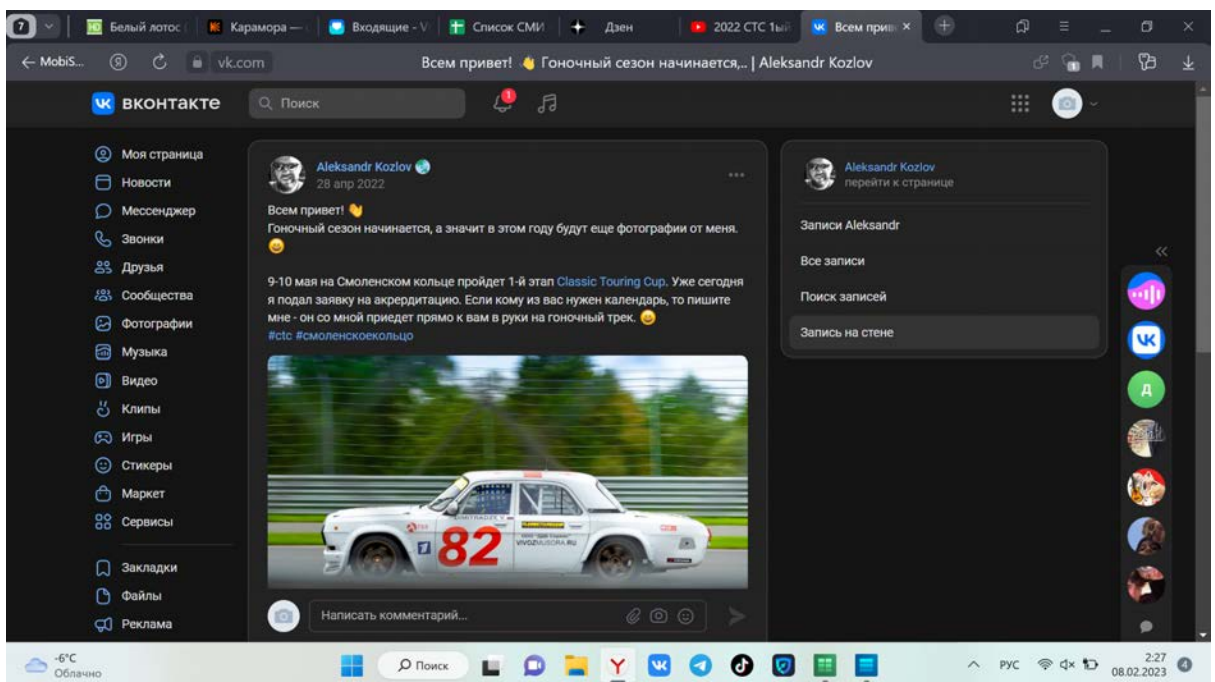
7 Белый лотос Карамора — Входящие - V Список СМИ Дзен 2022 СТС 1ый Всем прив ×

← MobiS... vk.com Всем привет! 👋 Гоночный сезон начинается,.. | Aleksandr Kozlov

ВКОНТАКТЕ Поиск 1

Моя страница
Новости
Мессенджер
Звонки
Друзья
Сообщества
Фотографии
Музыка
Видео
Клипы
Игры
Стикеры
Маркет
Сервисы

Закладки
Файлы
Реклама

Aleksandr Kozlov
28 апр 2022

Всем привет! 👋
Гоночный сезон начинается, а значит в этом году будут еще фотографии от меня. 😀

9-10 мая на Смоленском кольце пройдет 1-й этап Classic Touring Cup. Уже сегодня я подал заявку на акредитацию. Если кому из вас нужен календарь, то пишите мне - он со мной приедет прямо к вам в руки на гоночный трек. 😀
#стс #смоленскоекольцо

82
VIVOZMUSORA.RU

Написать комментарий...

Aleksandr Kozlov
перейти к странице

Записи Aleksandr
Все записи
Поиск записей
Запись на стене

Д

-6°C
Облачно

Поиск

РУС 2:27 08.02.2023